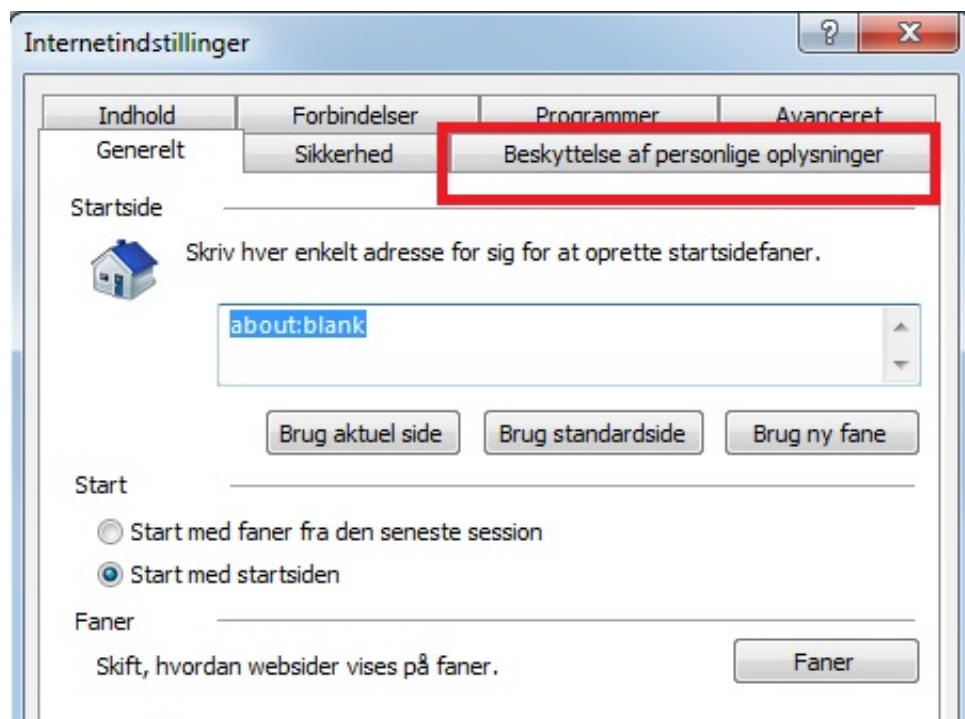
Internetindstillinger

?

X

Indhold

Forbindelser

Programmer

Avanceret

Generelt

Sikkerhed

Beskyttelse af personlige oplysninger

Startside

Skriv hver enkelt adresse for sig for at oprette startsidefaner.

about:blank

Brug aktuel side

Brug standardside

Brug ny fane

Start

Start med faner fra den seneste session

Start med startsiden

Faner

Skift, hvordan websider vises på faner.

Faner